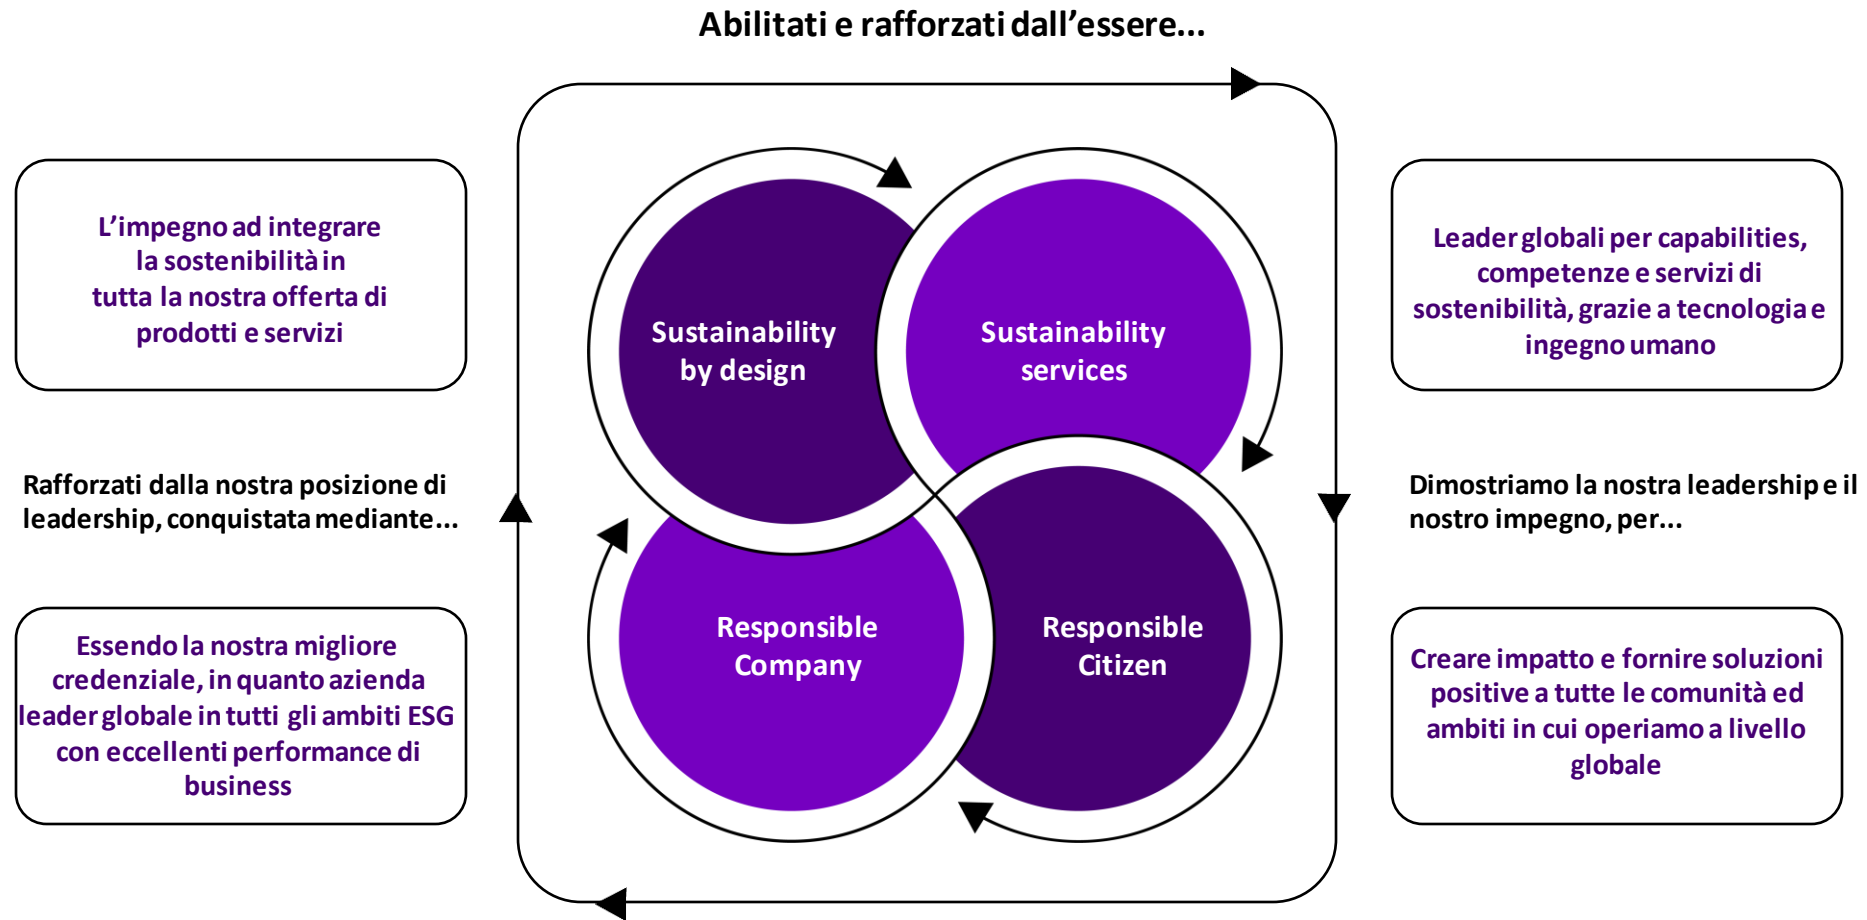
Abilitati e rafforzati dall'essere...

L'impegno ad integrare la sostenibilità in tutta la nostra offerta di prodotti e servizi

Sustainability by design

Sustainability services

Leader globali per capabilities, competenze e servizi di sostenibilità, grazie a tecnologia e ingegno umano

Rafforzati dalla nostra posizione di leadership, conquistata mediante...

Dimostriamo la nostra leadership e il nostro impegno, per...

Responsible Company

Responsible Citizen

Essendo la nostra migliore credenziale, in quanto azienda leader globale in tutti gli ambiti ESG con eccellenti performance di business

Creare impatto e fornire soluzioni positive a tutte le comunità ed ambiti in cui operiamo a livello globale